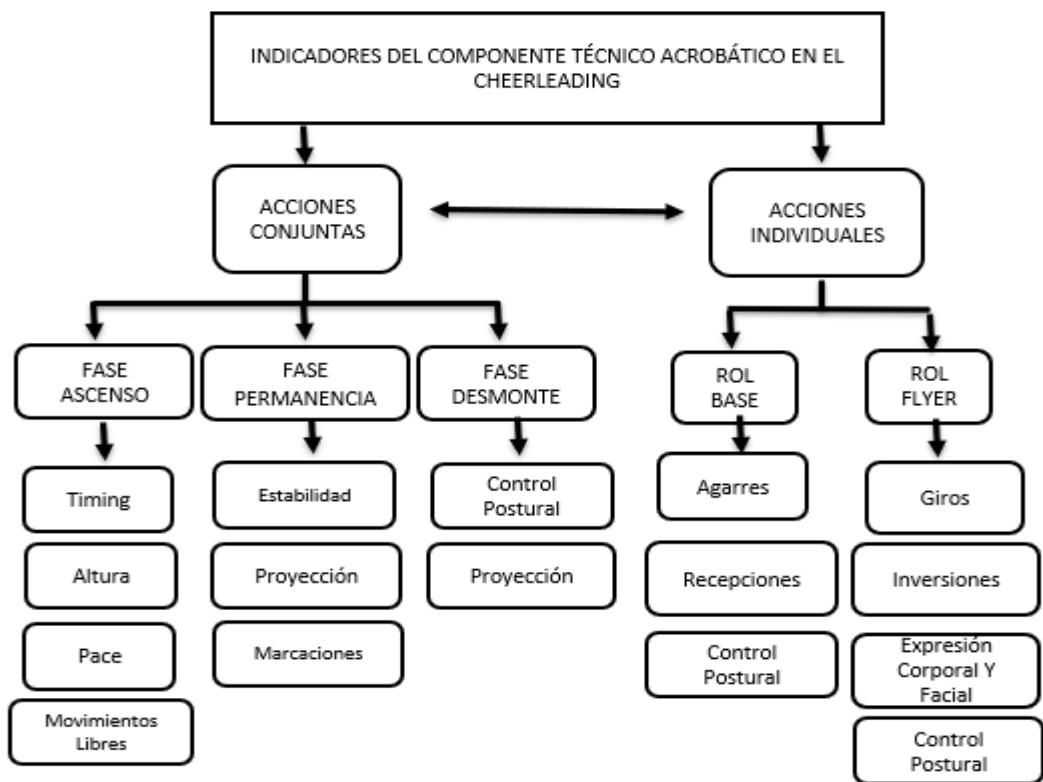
INDICADORES DEL COMPONENTE TÉCNICO ACROBÁTICO EN EL CHEERLEADING

ACCIONES CONJUNTAS

ACCIONES INDIVIDUALES

FASE ASCENSO

Timing

Altura

Pace

Movimientos Libres

FASE PERMANENCIA

Estabilidad

Proyección

Marcaciones

FASE DESMONTE

Control Postural

Proyección

ROL BASE

Agarres

Recepciones

Control Postural

ROL FLYER

Giros

Inversiones

Expresión Corporal Y Facial

Control Postural